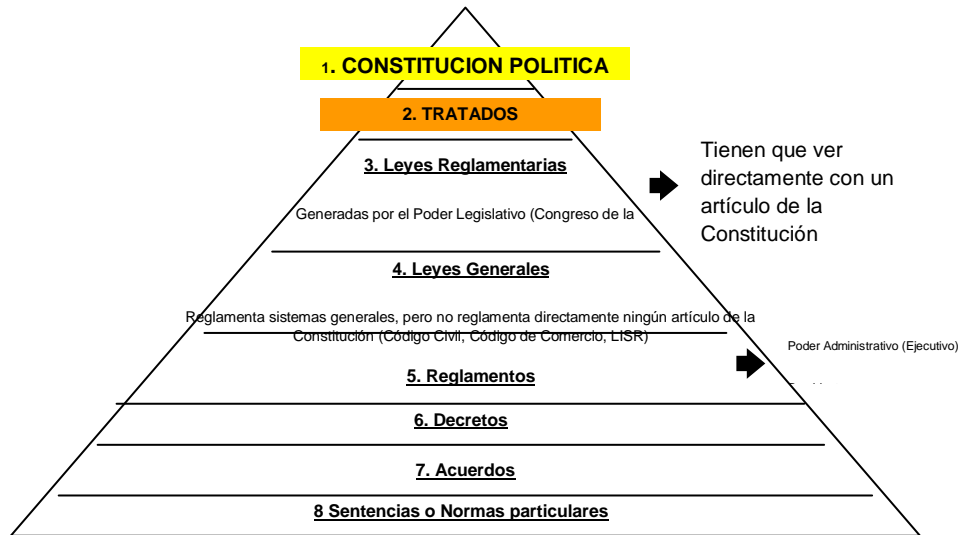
1. CONSTITUCION POLITICA

2. TRATADOS

3. Leyes Reglamentarias

Generadas por el Poder Legislativo (Congreso de la

Tienen que ver directamente con un artículo de la Constitución

4. Leyes Generales

Reglamenta sistemas generales, pero no reglamenta directamente ningún artículo de la Constitución (Código Civil, Código de Comercio, LISR)

Poder Administrativo (Ejecutivo)

5. Reglamentos

6. Decretos

7. Acuerdos

8 Sentencias o Normas particulares